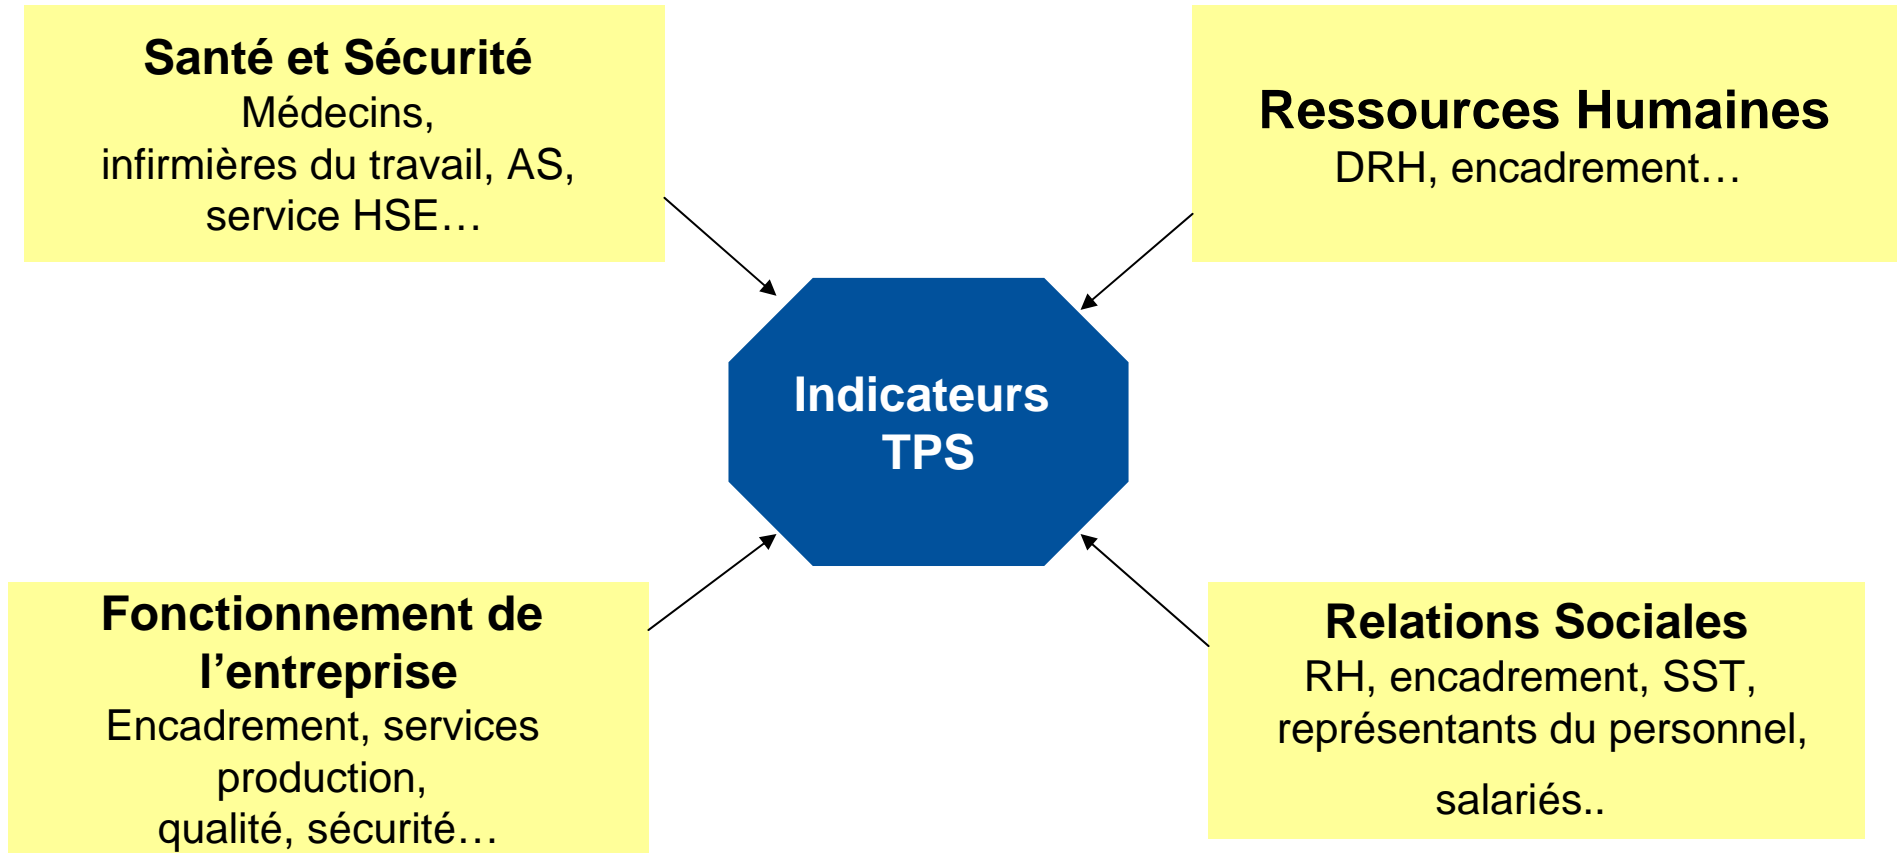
Santé et Sécurité
Médecins, infirmières du travail, AS, service HSE…

Ressources Humaines
DRH, encadrement…

Indicateurs TPS

Fonctionnement de l'entreprise
Encadrement, services production, qualité, sécurité…

Relations Sociales
RH, encadrement, SST, représentants du personnel, salariés..